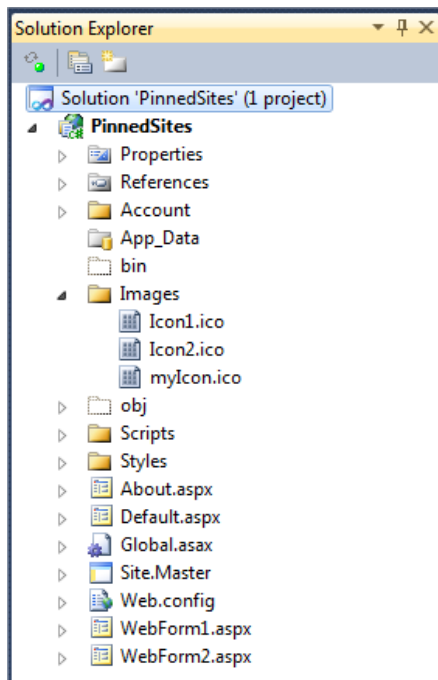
Solution Explorer

Solution 'PinnedSites' (1 project)
PinnedSites
Properties
References
Account
App_Data
bin
Images
Icon1.ico
Icon2.ico
myIcon.ico
obj
Scripts
Styles
About.aspx
Default.aspx
Global.asax
Site.Master
Web.config
WebForm1.aspx
WebForm2.aspx